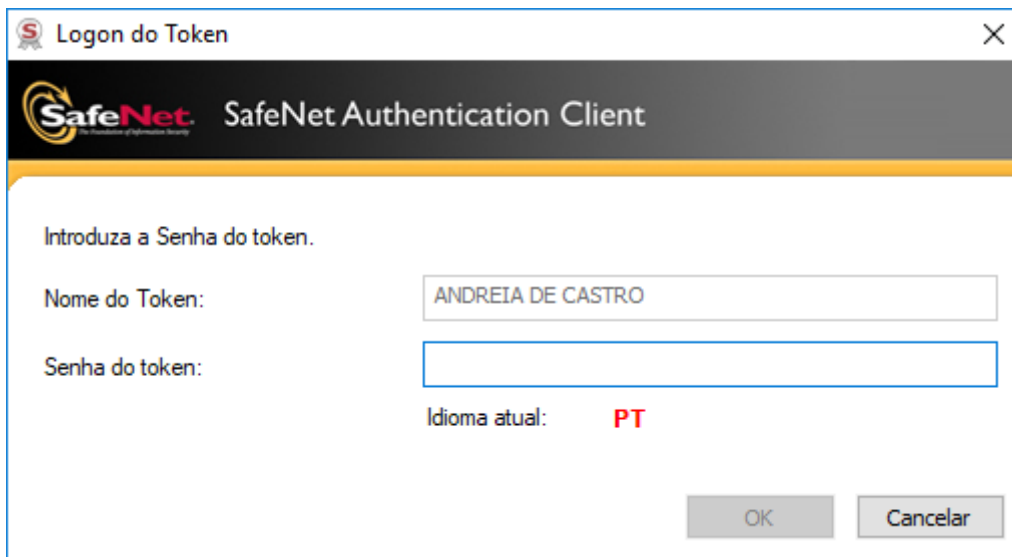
Logon do Token

SafeNet
The Foundation of Information Security

SafeNet Authentication Client

Introduza a Senha do token.

Nome do Token: ANDREIA DE CASTRO

Senha do token:

Idioma atual: PT

OK

Cancelar